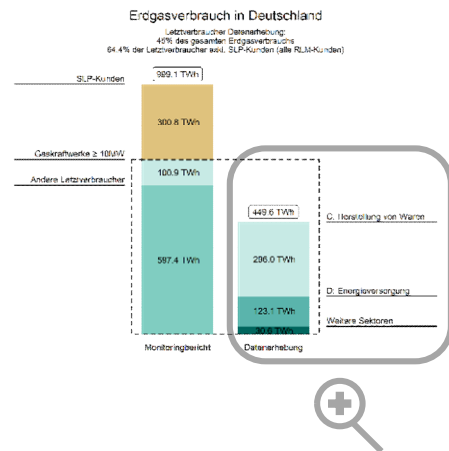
Erdgasverbrauch in Deutschland

Letztverbraucher Datenerhebung:
46% des gesamten Erdgasverbrauchs
64.4% der Letztverbraucher exkl. SLP-Kunden (alle RLM-Kunden)

989.1 TWh

SLP-Kunden

300.8 TWh

Gaskraftwerke ≥ 10MW

Andere Letztverbraucher

100.9 TWh

587.4 TWh

449.6 TWh

C. Herstellung von Waren

296.0 TWh

D. Energieversorgung

123.1 TWh

Weitere Sektoren

30.6 TWh

Monitoringbericht

Datenerhebung